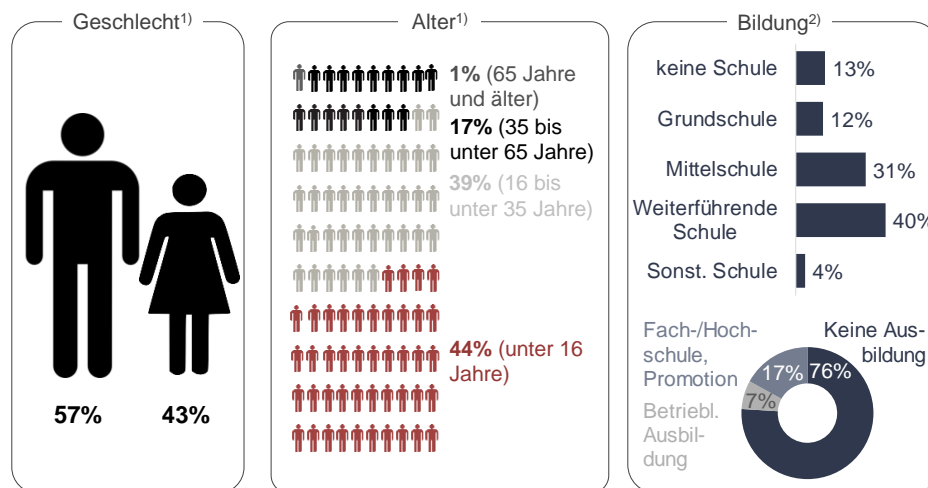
Geschlecht$^{1)}$

57%

43%

Alter$^{1)}$

**1%** (65 Jahre und älter)

**17%** (35 bis unter 65 Jahre)

**39%** (16 bis unter 35 Jahre)

**44%** (unter 16 Jahre)

Bildung$^{2)}$

| | |
|---|---|
| keine Schule | 13% |
| Grundschule | 12% |
| Mittelschule | 31% |
| Weiterführende Schule | 40% |
| Sonst. Schule | 4% |

Fach-/Hochschule, Promotion

Keine Ausbildung

Betriebl. Ausbildung

17%

76%

7%